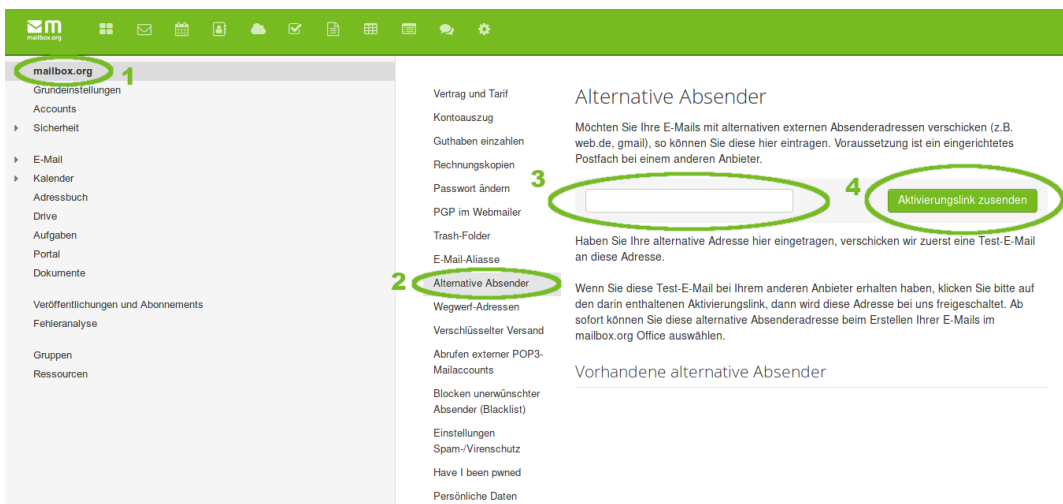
m
mailbox.org

mailbox.org 1
Grundeinstellungen
Accounts
Sicherheit

E-Mail
Kalender
Adressbuch
Drive
Aufgaben
Portal
Dokumente

Veröffentlichungen und Abonnements
Fehleranalyse

Gruppen
Ressourcen

Vertrag und Tarif
Kontoauszug
Guthaben einzahlen
Rechnungskopien
Passwort ändern
PGP im Webmailer
Trash-Folder
E-Mail-Aliasse
2 Alternative Absender
Wegwerf-Adressen
Verschlüsselter Versand
Abrufen externer POP3-Mailaccounts
Blocken unerwünschter Absender (Blacklist)
Einstellungen Spam-/Virenschutz
Have I been pwned
Persönliche Daten

Alternative Absender

Möchten Sie Ihre E-Mails mit alternativen externen Absenderadressen verschicken (z.B. web.de, gmail), so können Sie diese hier eintragen. Voraussetzung ist ein eingerichtetes Postfach bei einem anderen Anbieter.

3

4 Aktivierungslink zusenden

Haben Sie Ihre alternative Adresse hier eingetragen, verschicken wir zuerst eine Test-E-Mail an diese Adresse.

Wenn Sie diese Test-E-Mail bei Ihrem anderen Anbieter erhalten haben, klicken Sie bitte auf den darin enthaltenen Aktivierungslink, dann wird diese Adresse bei uns freigeschaltet. Ab sofort können Sie diese alternative Absenderadresse beim Erstellen Ihrer E-Mails im mailbox.org Office auswählen.

Vorhandene alternative Absender